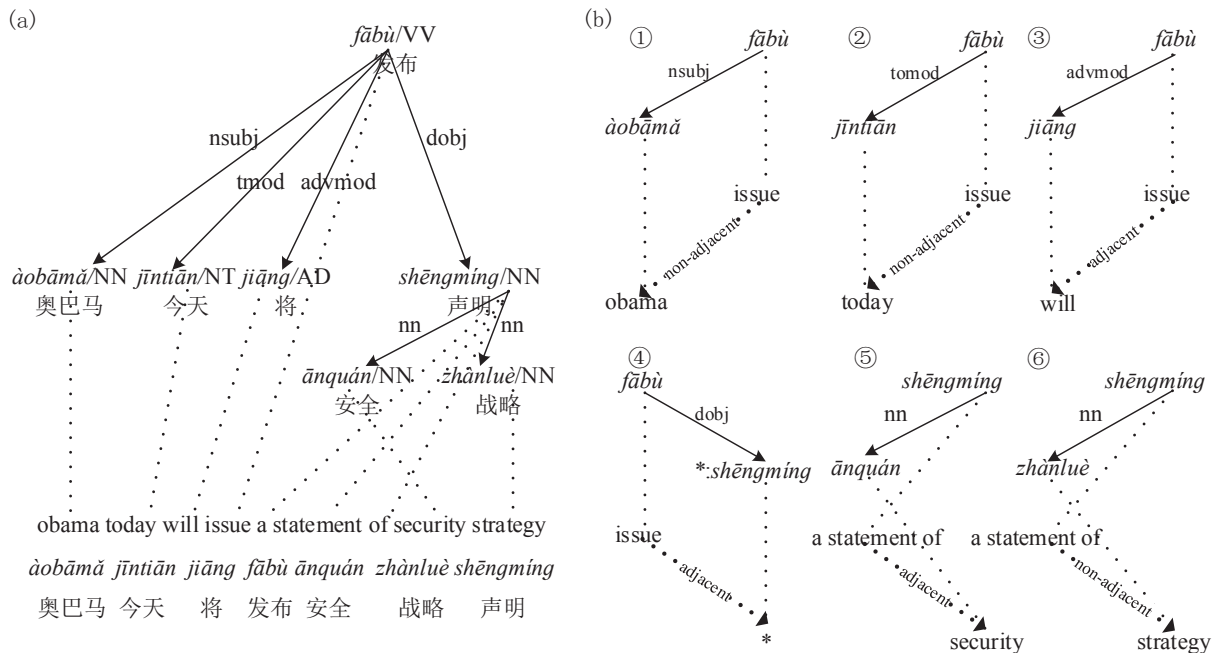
(a)

fābù/VV
发布

nsubj

tmod advmod

dobj

àobāmǎ/NN 奥巴马
jīntiān/NT 今天
jiāng/AD 将
shēngmíng/NN 声明

nn nn

ānquán/NN 安全
zhànluè/NN 战略

obama today will issue a statement of security strategy

àobāmǎ jīntiān jiāng fābù ānquán zhànluè shēngmíng

奥巴马 今天 将 发布 安全 战略 声明

(b)

① fābù
nsubj
àobāmǎ
issue
non-adjacent
obama

② fābù
tomod
jīntiān
issue
non-adjacent
today

③ fābù
advmod
jiāng
issue
adjacent
will

④ fābù
dobj
*shēngmíng
issue
adjacent
*

⑤ shēngmíng
nn
ānquán
a statement of
adjacent
security

⑥ shēngmíng
nn
zhànluè
a statement of
non-adjacent
strategy